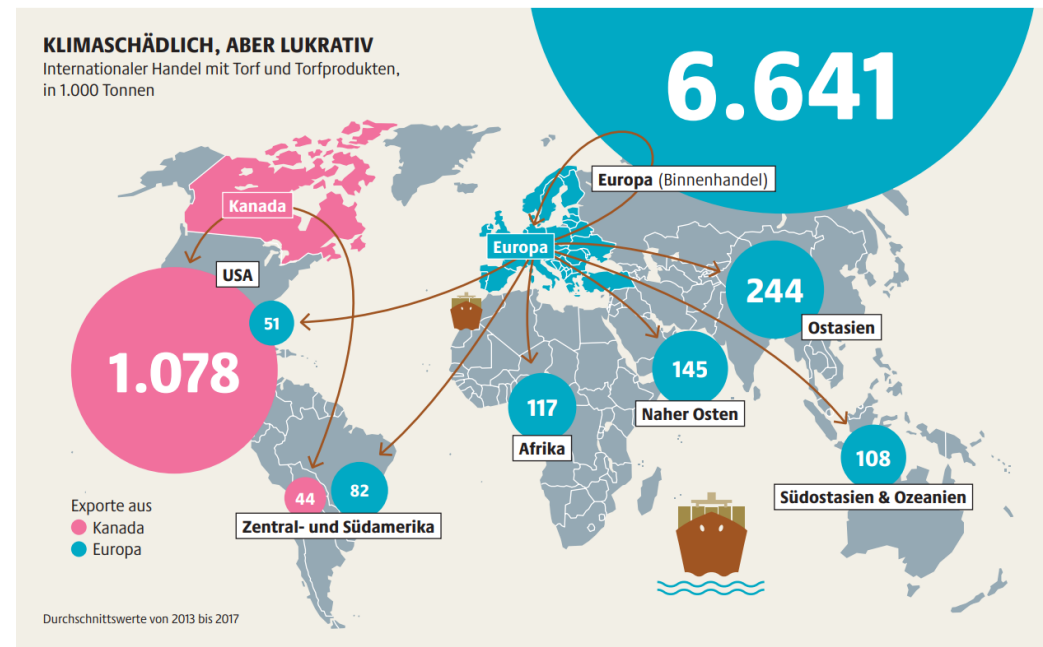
KLIMASCHÄDLICH, ABER LUKRATIV
Internationaler Handel mit Torf und Torfprodukten, in 1.000 Tonnen

6.641

Europa (Binnenhandel)

Kanada

Europa

USA

51

1.078

244

Ostasien

145

Naher Osten

117

Afrika

108

Südostasien & Ozeanien

44

82

Zentral- und Südamerika

Exporte aus
Kanada
Europa

Durchschnittswerte von 2013 bis 2017